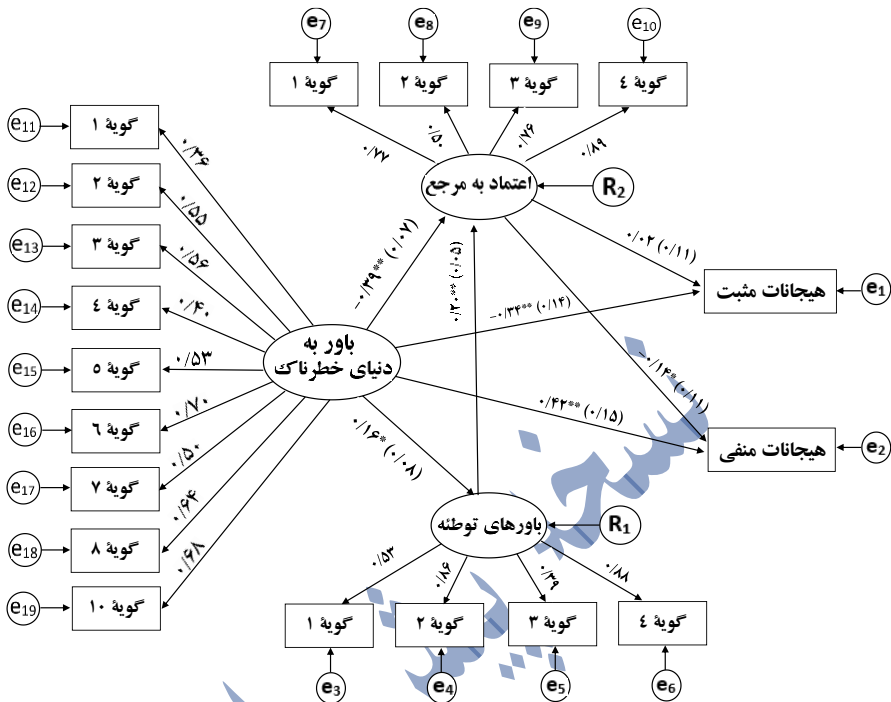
$e_7$
گویهٔ ۱
$e_8$
گویهٔ ۲
$e_9$
گویهٔ ۳
$e_{10}$
گویهٔ ٤

۰/۷۷
۰/۵۰
۰/۷۶
۰/۸۹

اعتماد به مرجع
$R_2$

$e_{11}$ گویهٔ ۱
$e_{12}$ گویهٔ ۲
$e_{13}$ گویهٔ ۳
$e_{14}$ گویهٔ ٤
$e_{15}$ گویهٔ ٥
$e_{16}$ گویهٔ ٦
$e_{17}$ گویهٔ ۷
$e_{18}$ گویهٔ ۸
$e_{19}$ گویهٔ ۱۰

۰/۳۶
۰/۵۵
۰/۵۶
۰/۴۰
0/53
۰/۷۰
۰/۵۰
۰/۶۴
۰/۶۸

باور به دنیای خطرناک

-۰/۳۹** (۰/۰۷)
۰/۲۰** (۰/۰۵)
۰/۰۲ (۰/۱۱)
-۰/۳۳** (۰/۱۴)
-۰/۱۴* (۰/۱۱)
۰/۴۲** (0/15)
۰/۱۶** (۰/۰۸)

هیجانات مثبت $e_1$
هیجانات منفی $e_2$

باورهای توطئه
$R_1$

۰/۵۳
۰/۸۶
۰/۳۹
۰/۸۸

گویهٔ ۱
گویهٔ ۲
گویهٔ ۳
گویهٔ ٤

$e_3$
$e_4$
$e_5$
$e_6$